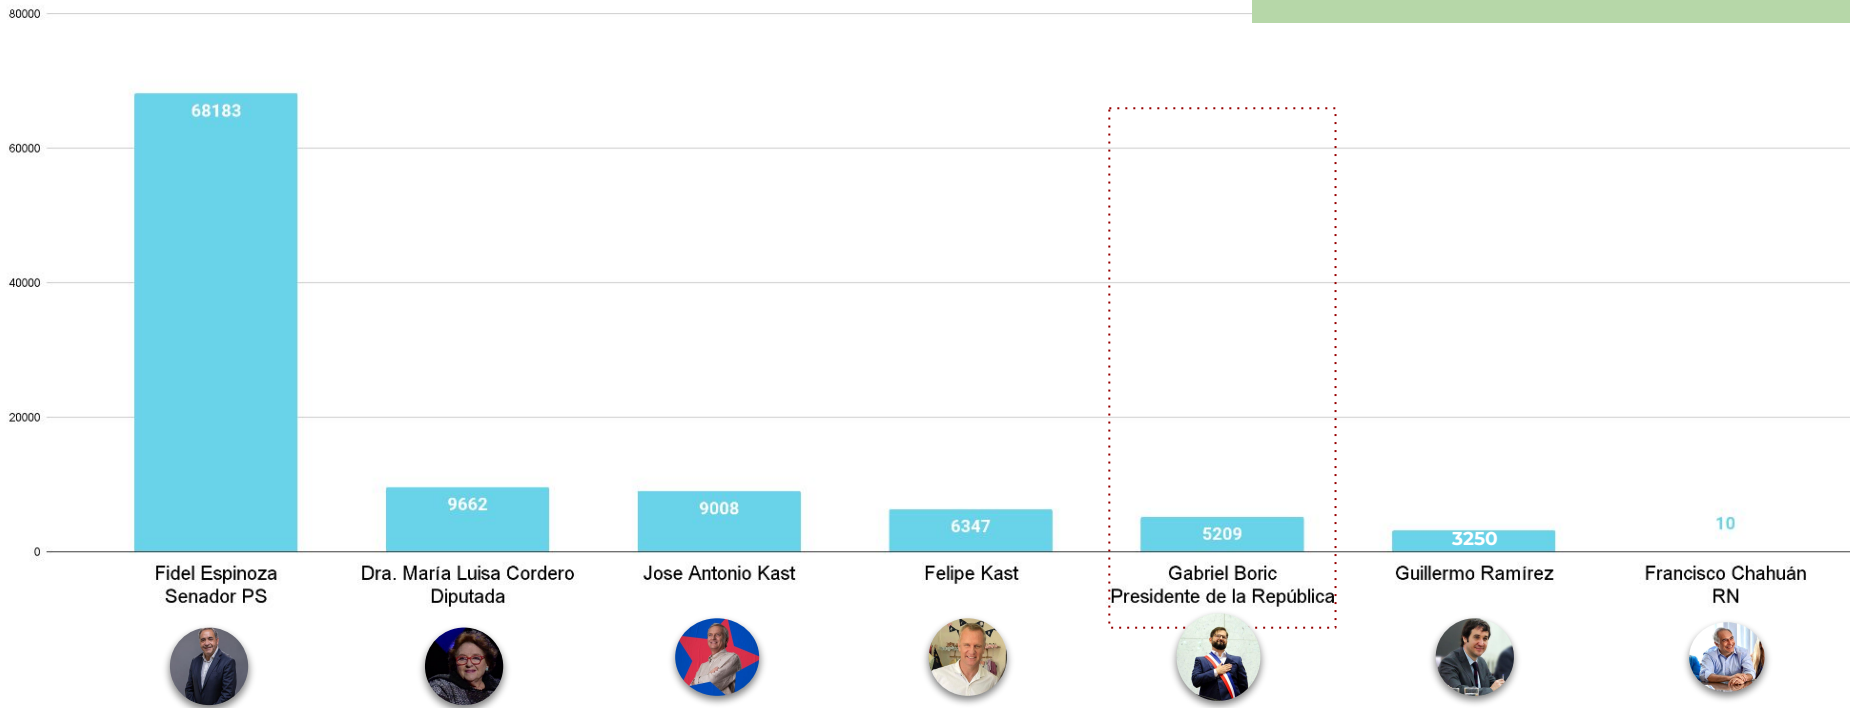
80000
60000
40000
20000
0

68183
9662
9008
6347
5209
3250
10

Fidel Espinoza
Senador PS

Dra. María Luisa Cordero
Diputada

Jose Antonio Kast

Felipe Kast

Gabriel Boric
Presidente de la República

Guillermo Ramírez

Francisco Chahuán
RN